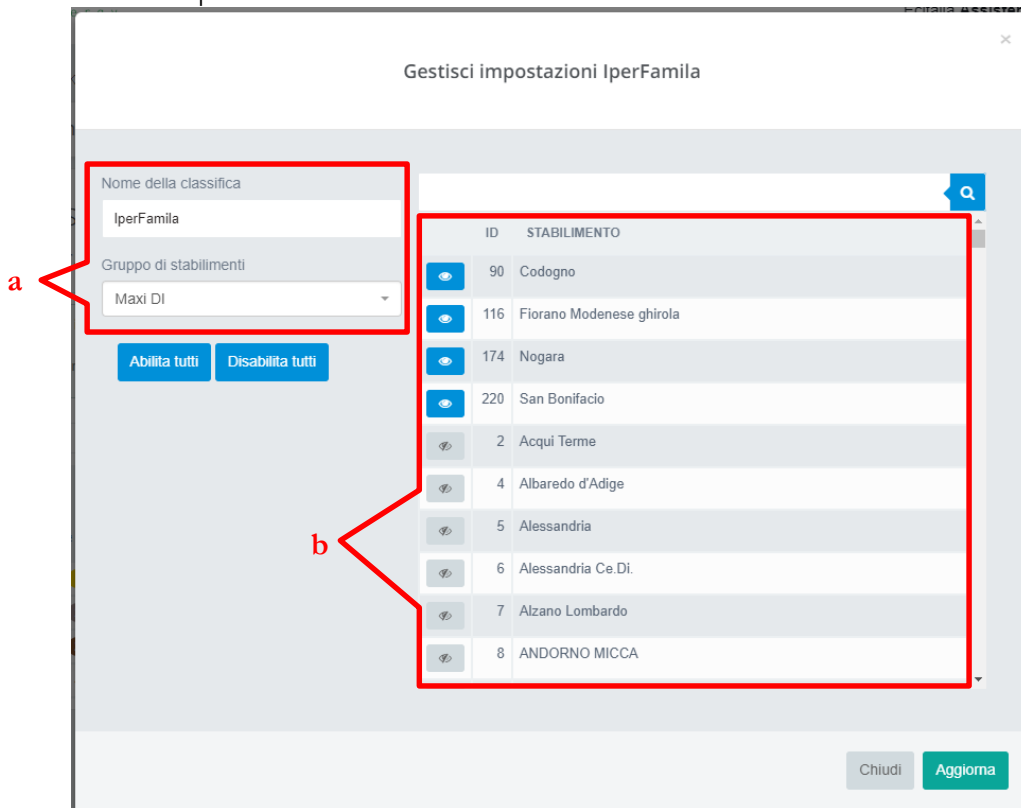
Gestisci impostazioni IperFamila

×

Nome della classifica

IperFamila

Gruppo di stabilimenti

Maxi DI

a

Abilita tutti

Disabilita tutti

| | ID | STABILIMENTO |
|---|---|---|
| | 90 | Codogno |
| | 116 | Fiorano Modenese ghirola |
| | 174 | Nogara |
| | 220 | San Bonifacio |
| | 2 | Acqui Terme |
| | 4 | Albaredo d'Adige |
| | 5 | Alessandria |
| | 6 | Alessandria Ce.Di. |
| | 7 | Alzano Lombardo |
| | 8 | ANDORNO MICCA |

b

Chiudi

Aggiorna